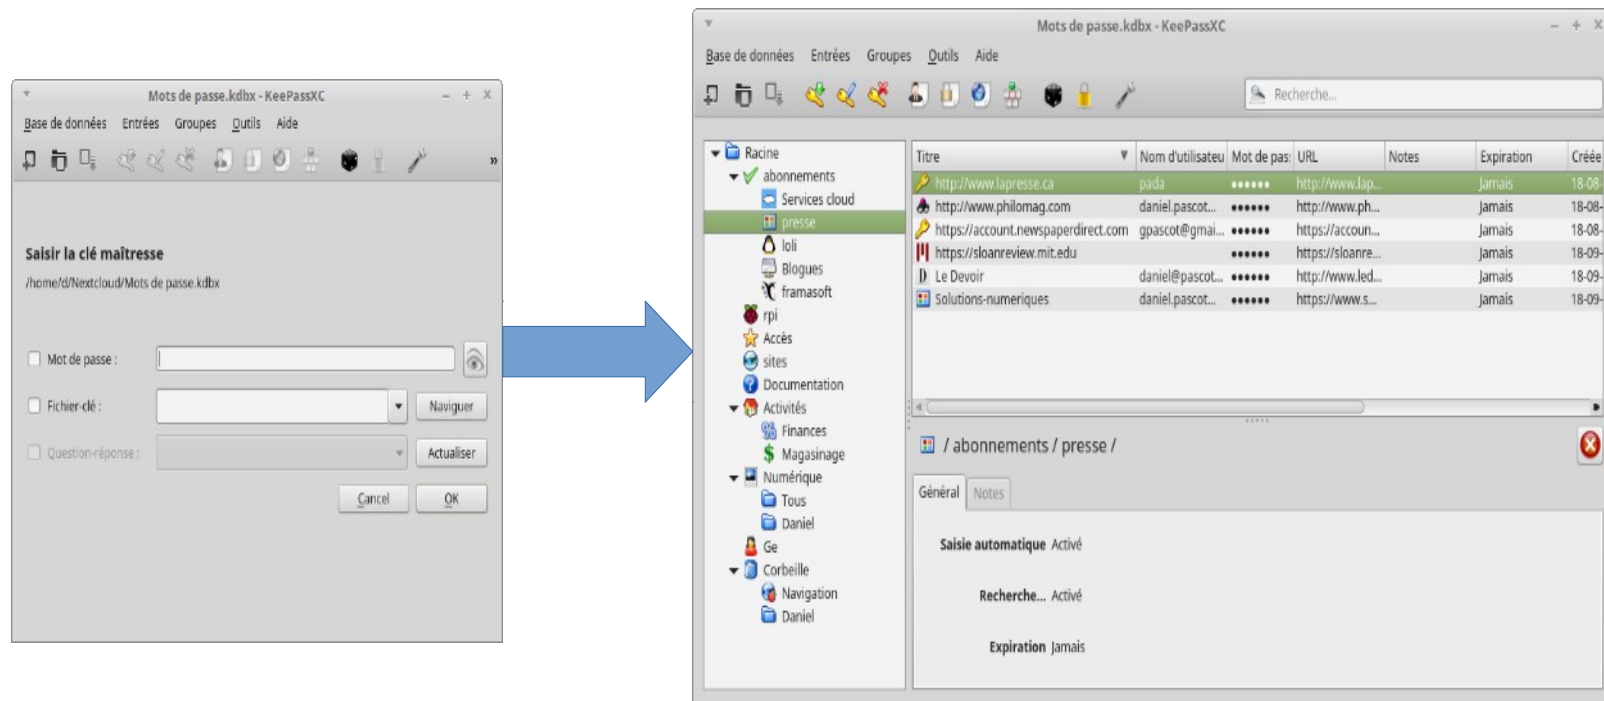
Mots de passe.kdbx - KeePassXC

Base de données Entrées Groupes Outils Aide

Saisir la clé maîtresse

/home/d/Nextcloud/Mots de passe.kdbx

Mot de passe :

Fichier-clé : Naviguer

Question-réponse : Actualiser

Cancel OK

Mots de passe.kdbx - KeePassXC

Base de données Entrées Groupes Outils Aide

Recherche...

Racine
abonnements
Services cloud
presse
loli
Blogues
framasoft
rpi
Accès
sites
Documentation
Activités
Finances
Magasinage
Numérique
Tous
Daniel
Ge
Corbeille
Navigation
Daniel

| Titre | Nom d'utilisateu | Mot de pas | URL | Notes | Expiration | Créée |
|---|---|---|---|---|---|---|
| http://www.lapresse.ca | pada | •••••• | http://www.lap... | | Jamais | 18-08- |
| http://www.philomag.com | daniel.pascot... | •••••• | http://www.ph... | | Jamais | 18-08- |
| https://account.newspaperdirect.com | gpascot@gmai... | •••••• | https://accoun... | | Jamais | 18-08- |
| https://sloanreview.mit.edu | | •••••• | https://sloanre... | | Jamais | 18-09- |
| Le Devoir | daniel@pascot... | •••••• | http://www.led... | | Jamais | 18-09- |
| Solutions-numeriques | daniel.pascot... | •••••• | https://www.s... | | Jamais | 18-09- |

/ abonnements / presse /

Général Notes

Saisie automatique Activé

Recherche... Activé

Expiration Jamais